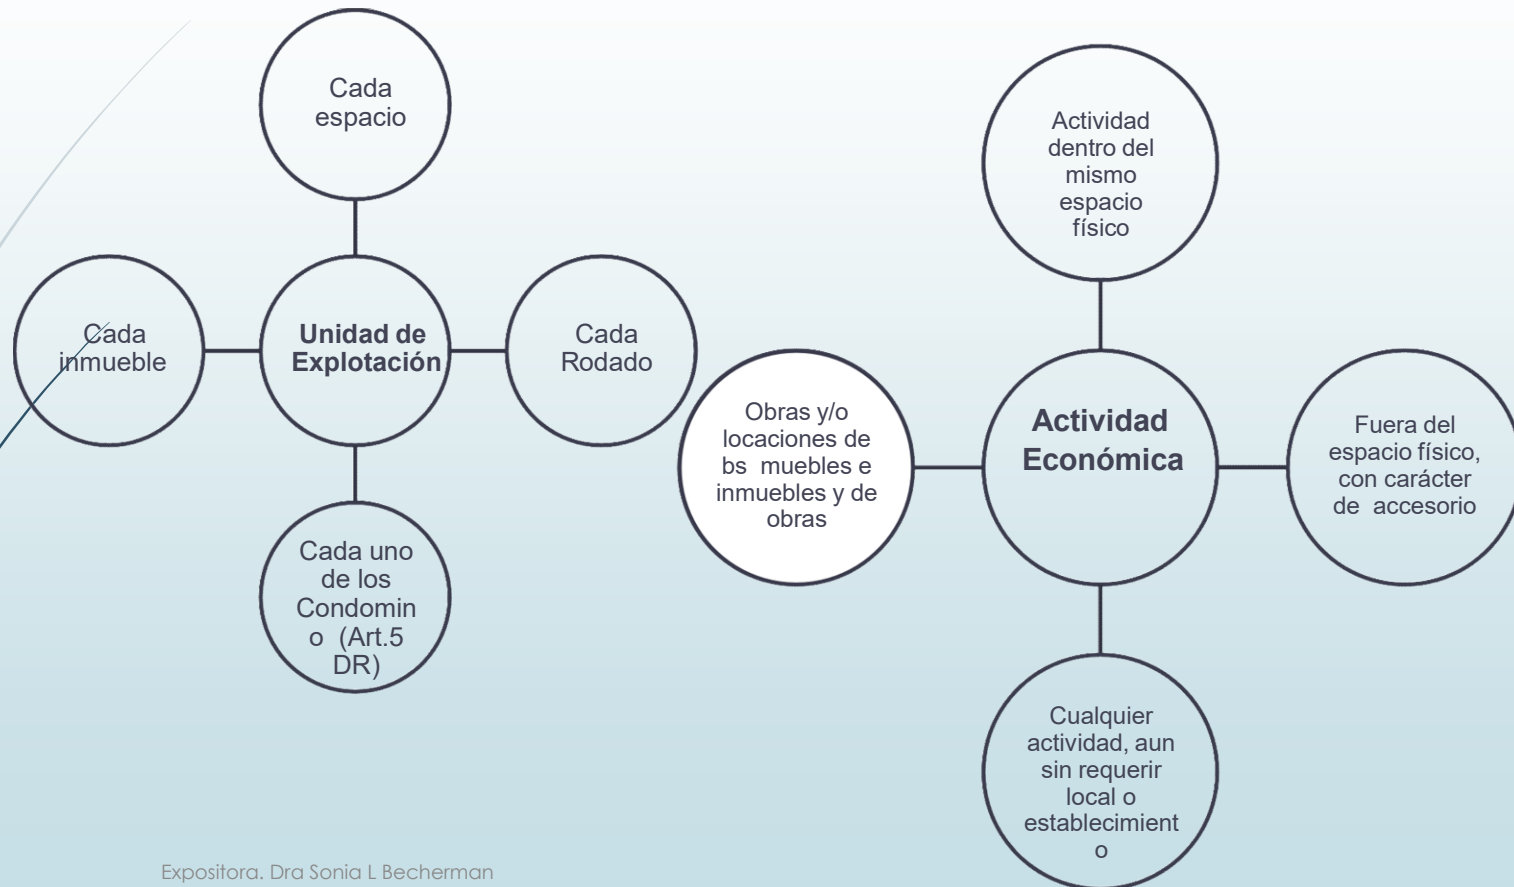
Cada espacio

Cada inmueble

Unidad de Explotación

Cada Rodado

Cada uno de los Condominio (Art.5 DR)

Actividad dentro del mismo espacio físico

Obras y/o locaciones de bs muebles e inmuebles y de obras

Actividad Económica

Fuera del espacio físico, con carácter de accesorio

Cualquier actividad, aun sin requerir local o establecimiento

Expositora. Dra Sonia L Becherman